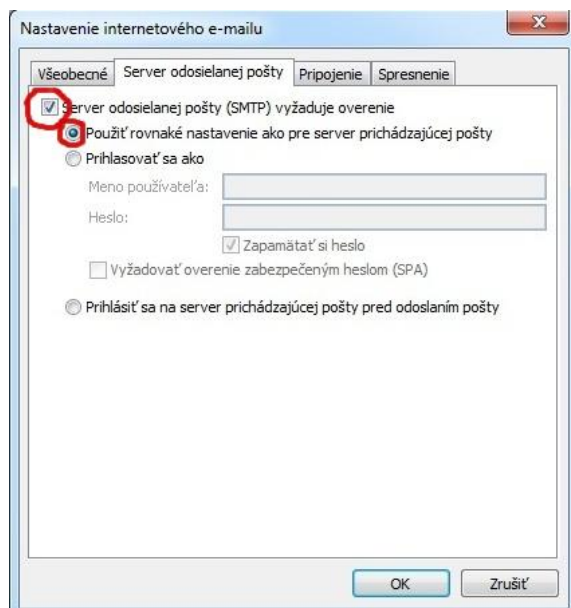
Nastavenie internetového e-mailu

Všeobecné | Server odosielanej pošty | Pripojenie | Spresnenie

Server odosielanej pošty (SMTP) vyžaduje overenie

Použiť rovnaké nastavenie ako pre server prichádzajúcej pošty

Prihlasovať sa ako

Meno používateľa:

Heslo:

Zapamätať si heslo

Vyžadovať overenie zabezpečeným heslom (SPA)

Prihlásiť sa na server prichádzajúcej pošty pred odoslaním pošty

OK

Zrušiť